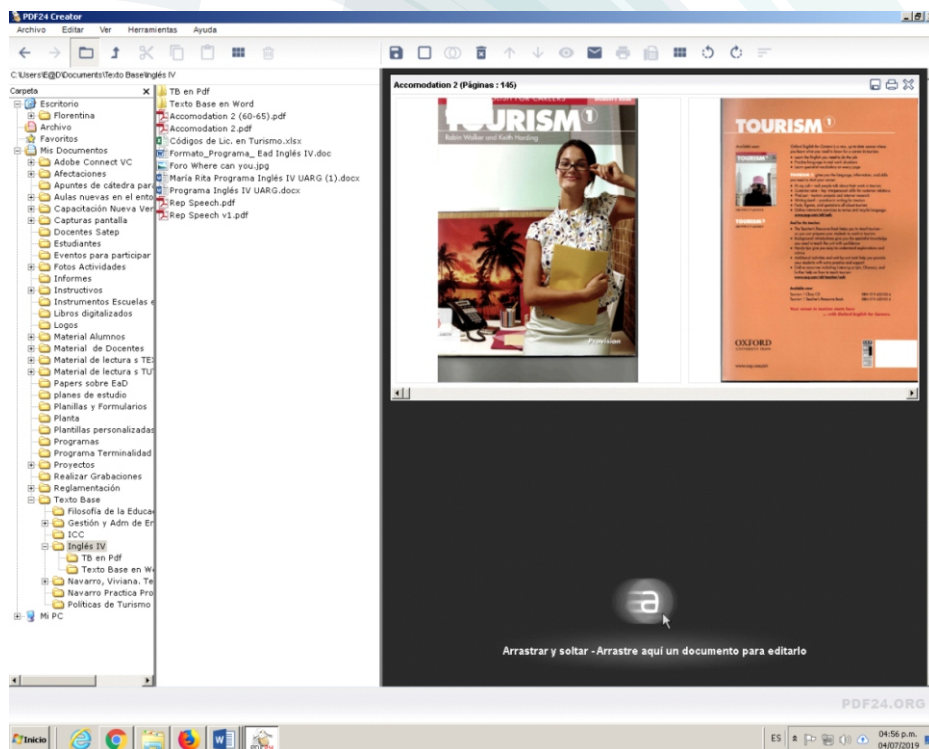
PDF24 Creator

Archivo Editar Ver Herramientas Ayuda

C:\Users\E@D\Documents\Texto Base\Inglés IV

Carpeta

Escritorio
Florentina
Archivo
Favoritos
Mis Documentos
Adobe Connect VC
Afectaciones
Apuntes de cátedra para
Aulas nuevas en el ento
Capacitación Nueva Ver
Capturas pantalla
Docentes Satep
Estudiantes
Eventos para participar
Fotos Actividades
Informes
Instructivos
Instrumentos Escuelas
Libros digitalizados
Logos
Material Alumnos
Material de Docentes
Material de lectura s TE
Material de lectura s TU
Papers sobre EaD
planes de estudio
Planillas y Formularios
Planta
Plantillas personalizadas
Programas
Programa Terminalidad
Proyectos
Realizar Grabaciones
Reglamentación
Texto Base
Filosofía de la Educa
Gestión y Adm de Er
ICC
Inglés IV
TB en Pdf
Texto Base en W
Navarro, Viviana. Te
Navarro Practica Pro
Políticas de Turismo
Mi PC

TB en Pdf
Texto Base en Word
Accomodation 2 (60-65).pdf
Accomodation 2.pdf
Códigos de Lic. en Turismo.xlsx
Formato_Programa_ Ead Inglés IV.doc
Foro Where can you.jpg
María Rita Programa Inglés IV UARG (1).docx
Programa Inglés IV UARG.docx
Rep Speech.pdf
Rep Speech v1.pdf

Accomodation 2 (Páginas : 145)

TOURISM①
Robin Walker and Keith Harding
Provision

TOURISM①
OXFORD

Arrastrar y soltar - Arrastre aquí un documento para editarlo

PDF24.ORG

Inicio

ES 04:56 p.m. 04/07/2019